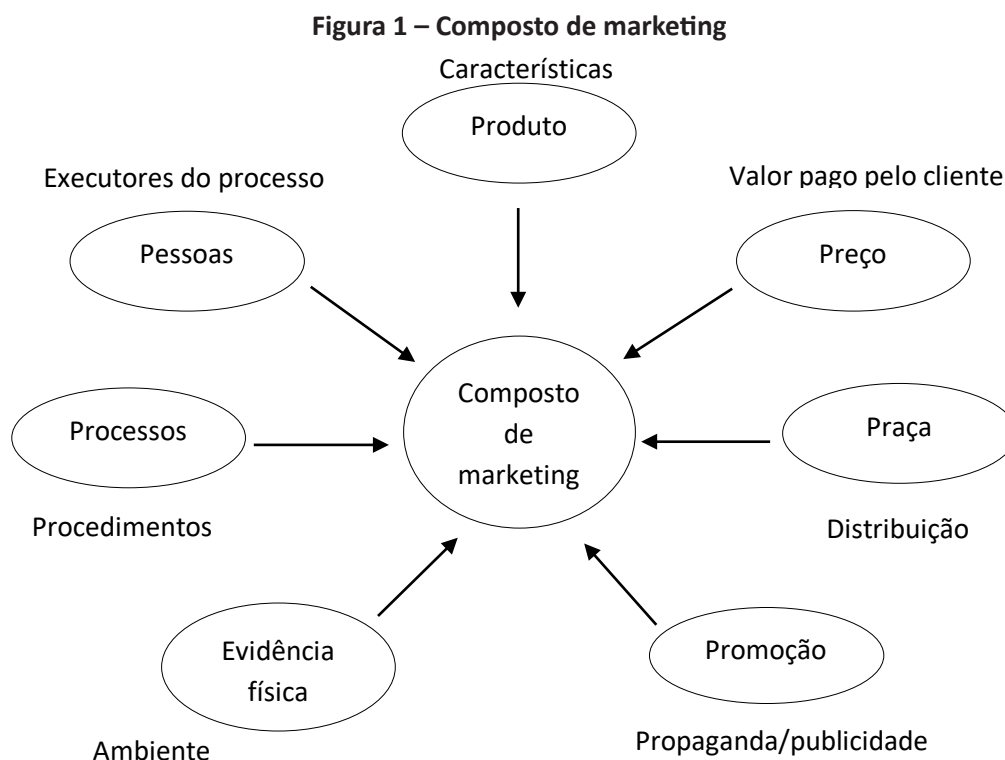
Figura 1 – Composto de marketing

Características

Produto

Executores do processo

Valor pago pelo cliente

Pessoas

Preço

Composto de marketing

Processos

Praça

Procedimentos

Distribuição

Evidência física

Promoção

Ambiente

Propaganda/publicidade